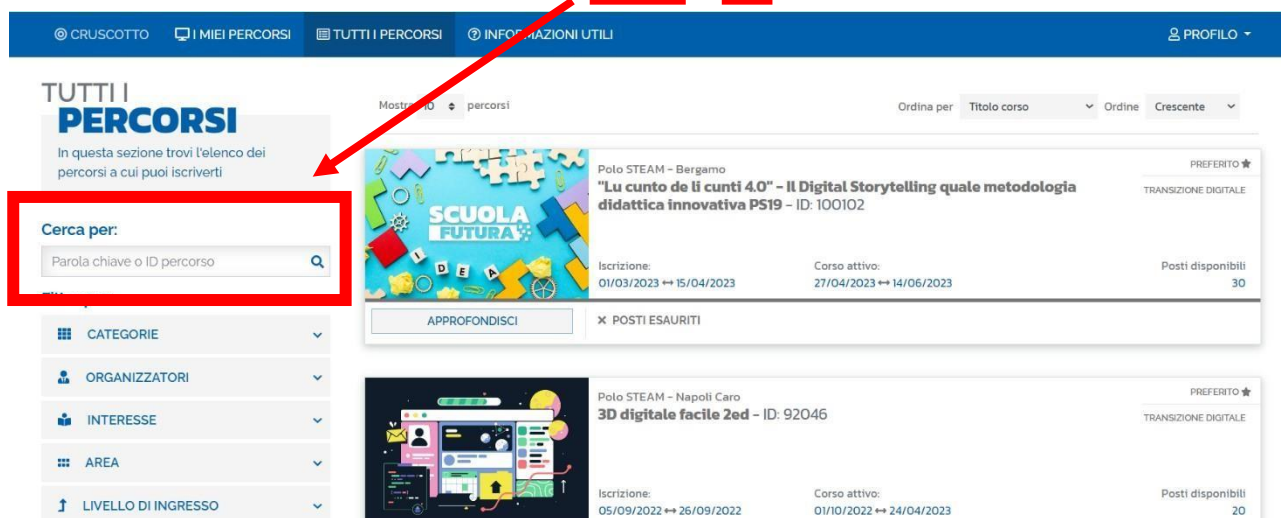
CRUSCOTTO I MIEI PERCORSI TUTTI I PERCORSI INFORMAZIONI UTILI PROFILO

TUTTI I
PERCORSI
In questa sezione trovi l'elenco dei percorsi a cui puoi iscriverti

Cerca per:
Parola chiave o ID percorso

CATEGORIE
ORGANIZZATORI
INTERESSE
AREA
LIVELLO DI INGRESSO

Mostra 10 percorsi

Ordina per Titolo corso Ordine Crescente

SCUOLA FUTURA
I D E A

Polo STEAM - Bergamo
"Lu cunto de li cunti 4.0" - Il Digital Storytelling quale metodologia didattica innovativa PS19 - ID: 100102
PREFERITO
TRANSIZIONE DIGITALE
Iscrizione:
01/03/2023 ↔ 15/04/2023
Corso attivo:
27/04/2023 ↔ 14/06/2023
Posti disponibili
30
APPROFONDISCI
✕ POSTI ESAURITI

Polo STEAM - Napoli Caro
3D digitale facile 2ed - ID: 92046
PREFERITO
TRANSIZIONE DIGITALE
Iscrizione:
05/09/2022 ↔ 26/09/2022
Corso attivo:
01/10/2022 ↔ 24/04/2023
Posti disponibili
20